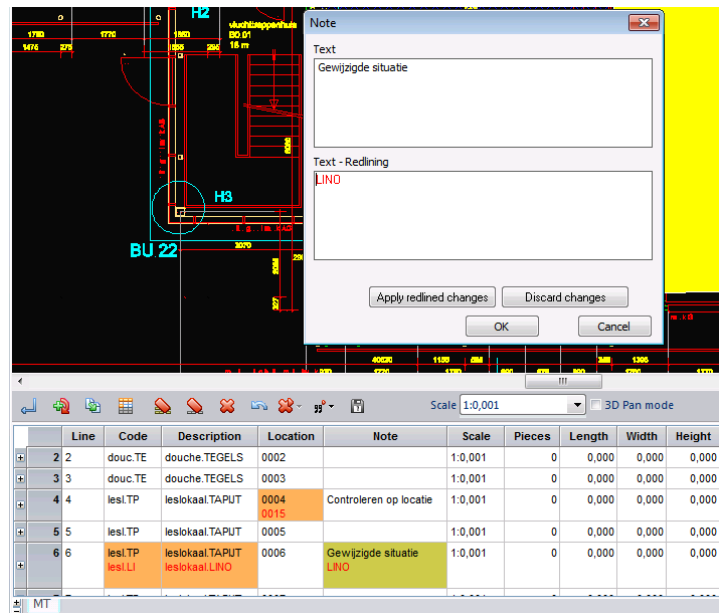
H2
vluchttrappenhuis
BO.01
16 m
1790 1770 1850 1476 275 1555 275
H3
BU 22
3070
40620 1155 2395 1720 1360 1670

Note

Text
Gewijzigde situatie

Text - Redlining
LINO

Apply redlined changes
Discard changes
OK
Cancel

Scale 1:0,001
3D Pan mode

| | Line | Code | Description | Location | Note | Scale | Pieces | Length | Width | Height |
|---|---|---|---|---|---|---|---|---|---|---|
| 2 | 2 | douc.TE | douche.TEGELS | 0002 | | 1:0,001 | 0 | 0,000 | 0,000 | 0,000 |
| 3 | 3 | douc.TE | douche.TEGELS | 0003 | | 1:0,001 | 0 | 0,000 | 0,000 | 0,000 |
| 4 | 4 | lesl.TP | leslokaal.TAPIJT | 0004 0015 | Controleren op locatie | 1:0,001 | 0 | 0,000 | 0,000 | 0,000 |
| 5 | 5 | lesl.TP | leslokaal.TAPIJT | 0005 | | 1:0,001 | 0 | 0,000 | 0,000 | 0,000 |
| 6 | 6 | lesl.TP lesl.LI | leslokaal.TAPIJT leslokaal.LINO | 0006 | Gewijzigde situatie LINO | 1:0,001 | 0 | 0,000 | 0,000 | 0,000 |

MT